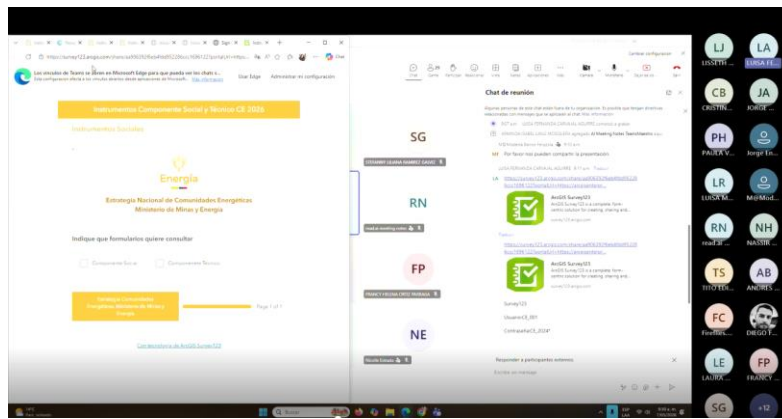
Los vínculos de Teams se abren en Microsoft Edge para que pueda ver los chats

Usar Edge

Administrar mi configuración

Instrumentos Componente Social y Técnico CE 2026

Instrumentos Sociales

Energía

Estrategia Nacional de Comunidades Energéticas
Ministerio de Minas y Energía

Indique que formularios quiere consultar

Componente Social

Componente Técnico

Estrategia Comunidades Energéticas Ministerio de Minas y Energía

Page 1 of 1

Con tecnología de ArcGIS Survey123

SG

RN

FP

NE

Chat de reunión

Por favor nos pueden compartir la presentación

ArcGIS Survey123

ArcGIS Survey123 is a complete form-centric solution for creating, sharing and...

ArcGIS Survey123

ArcGIS Survey123 is a complete form-centric solution for creating, sharing and...

Survey123

Usuario:CE_001

Contraseña:CE_2024*

Responder a participantes externos

Escribir un mensaje

LJ

LISSETH

LUISA F

CB

CRISTIN

JA

JORGE

PH

PAULA V.

Jorge En

LR

LUISA M.

MeMod

RN

read.ai

NH

NASSIR

TS

TITO EDI

AB

ANDRES

FC

DIEGO T.

LE

LAURA

FP

FRANCY

SG

+12

Buscar